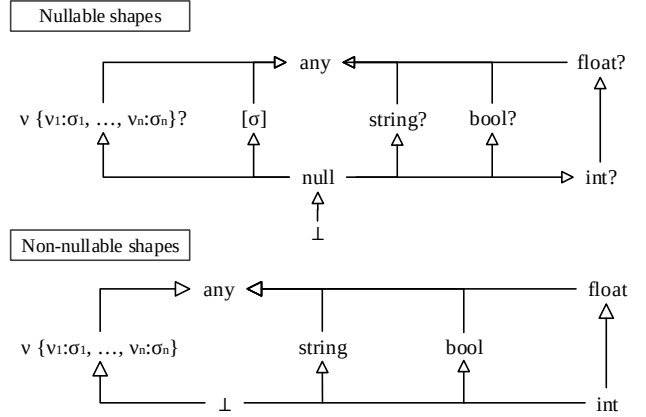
Nullable shapes

any

float?

$\nu \{\nu_1{:}\sigma_1, \ldots, \nu_n{:}\sigma_n\}?$

[σ]

string?

bool?

null

int?

⊥

Non-nullable shapes

any

float

$\nu \{\nu_1{:}\sigma_1, \ldots, \nu_n{:}\sigma_n\}$

string

bool

⊥

int